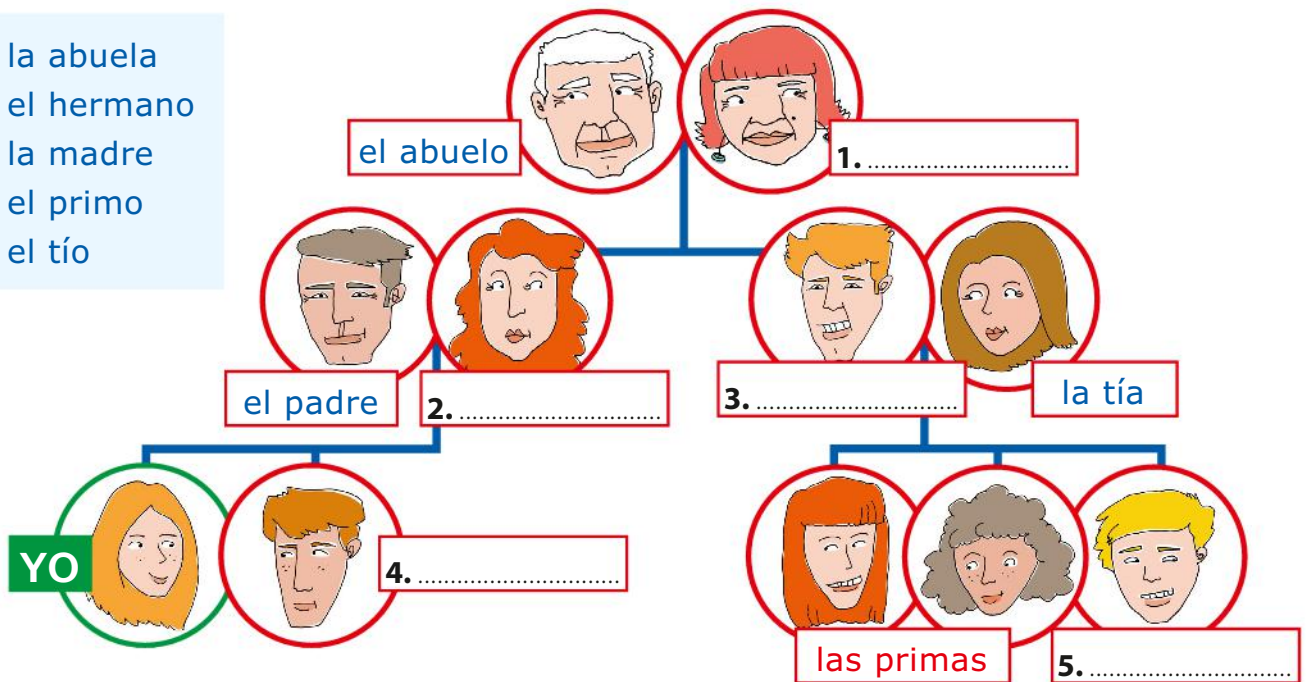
la abuela
el hermano
la madre
el primo
el tío

el abuelo

1. ............................

el padre

2. ............................

3. ............................

la tía

YO

4. ............................

las primas

5. ............................